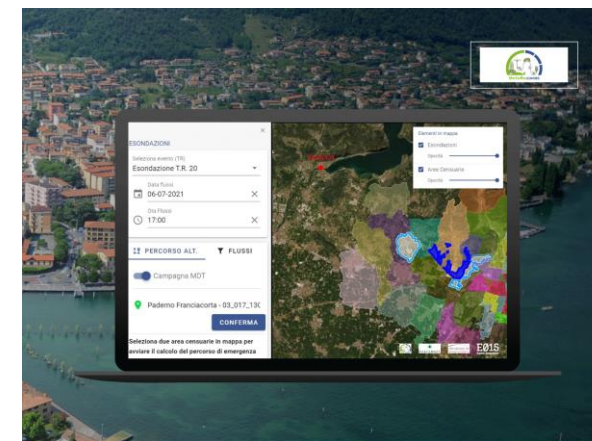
ESONDAZIONI

Seleziona evento (TR)
Esondazione T.R. 20

Data flussi
06-07-2021

Ora Flussi
17:00

PERCORSO ALT.
FLUSSI

Campagna MDT

Paderno Franciacorta - 03_017_13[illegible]

CONFERMA

Seleziona due aree censuarie in mappa per avviare il calcolo del percorso di emergenza

Elementi in mappa
Esondazioni
Opacità
Aree Censuarie
Opacità

E015